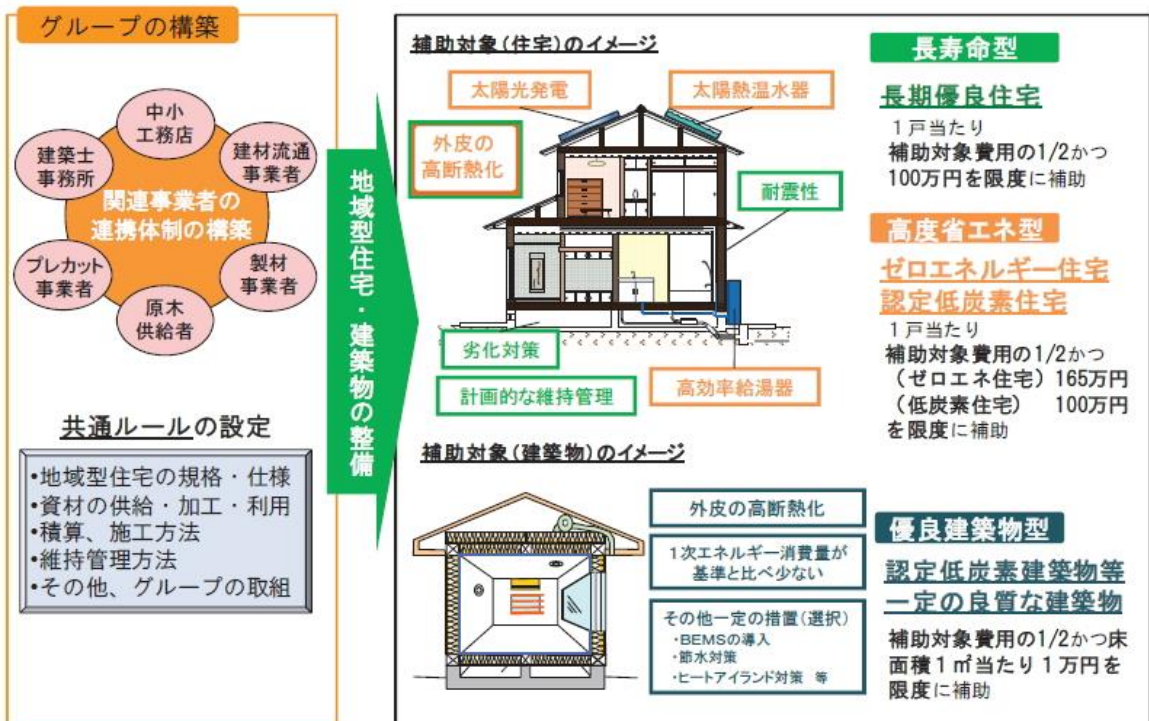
グループの構築

中小工務店
建材流通事業者
製材事業者
原木供給者
プレカット事業者
建築士事務所
関連事業者の連携体制の構築

共通ルールの設定

•地域型住宅の規格・仕様
•資材の供給・加工・利用
•積算、施工方法
•維持管理方法
•その他、グループの取組

地域型住宅・建築物の整備

補助対象（住宅）のイメージ

太陽光発電
太陽熱温水器
外皮の高断熱化
耐震性
劣化対策
計画的な維持管理
高効率給湯器

長寿命型

長期優良住宅

1戸当たり
補助対象費用の1/2かつ
100万円を限度に補助

高度省エネ型

ゼロエネルギー住宅
認定低炭素住宅

1戸当たり
補助対象費用の1/2かつ
（ゼロエネ住宅）165万円
（低炭素住宅）　100万円
を限度に補助

補助対象（建築物）のイメージ

外皮の高断熱化
1次エネルギー消費量が基準と比べ少ない
その他一定の措置（選択）
・BEMSの導入
・節水対策
・ヒートアイランド対策　等

優良建築物型

認定低炭素建築物等
一定の良質な建築物

補助対象費用の1/2かつ床面積1㎡当たり1万円を限度に補助